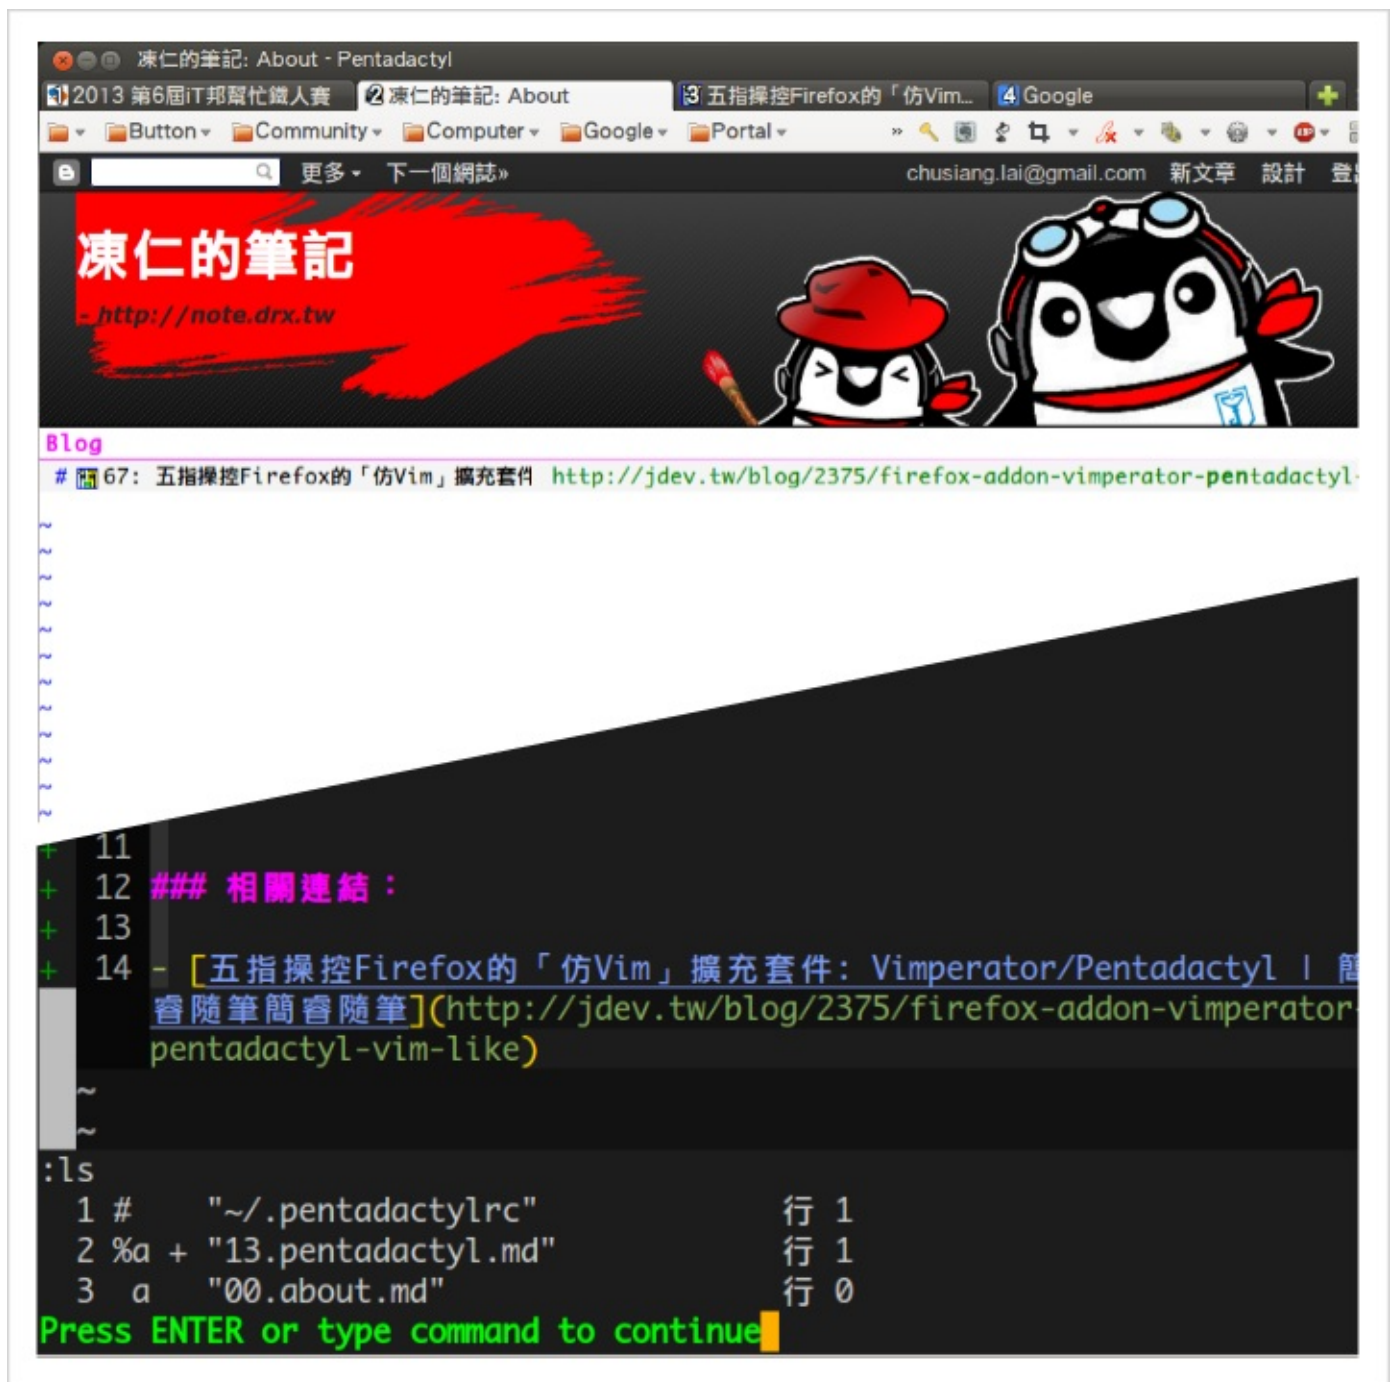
凍仁的筆記: About - Pentadactyl

1 2013 第6屆iT邦幫忙鐵人賽 | 2 凍仁的筆記: About | 3 五指操控Firefox的「仿Vim... | 4 Google

Button Community Computer Google Portal »

更多 下一個網誌» chusiang.lai@gmail.com 新文章 設計 登

凍仁的筆記

- http://note.drx.tw

Blog

# 67: 五指操控Firefox的「仿Vim」擴充套件 http://jdev.tw/blog/2375/firefox-addon-vimperator-pentadactyl

~
~
~
~
~
~
~
~
~
~
~
~

11
12 ### 相關連結：
13
14 - [五指操控Firefox的「仿Vim」擴充套件: Vimperator/Pentadactyl | 簡睿隨筆簡睿隨筆](http://jdev.tw/blog/2375/firefox-addon-vimperator-pentadactyl-vim-like)
~
~
:ls
1 # "~/.pentadactylrc" 行 1
2 %a + "13.pentadactyl.md" 行 1
3 a "00.about.md" 行 0
Press ENTER or type command to continue